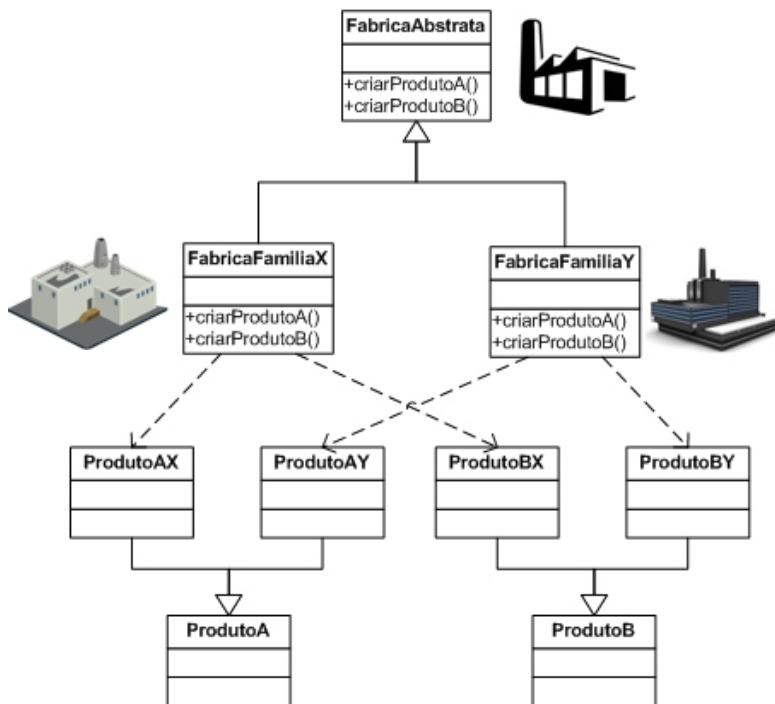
FabricaAbstrata

+criarProdutoA()
+criarProdutoB()

FabricaFamiliaX

+criarProdutoA()
+criarProdutoB()

FabricaFamiliaY

+criarProdutoA()
+criarProdutoB()

ProdutoAX

ProdutoAY

ProdutoBX

ProdutoBY

ProdutoA

ProdutoB